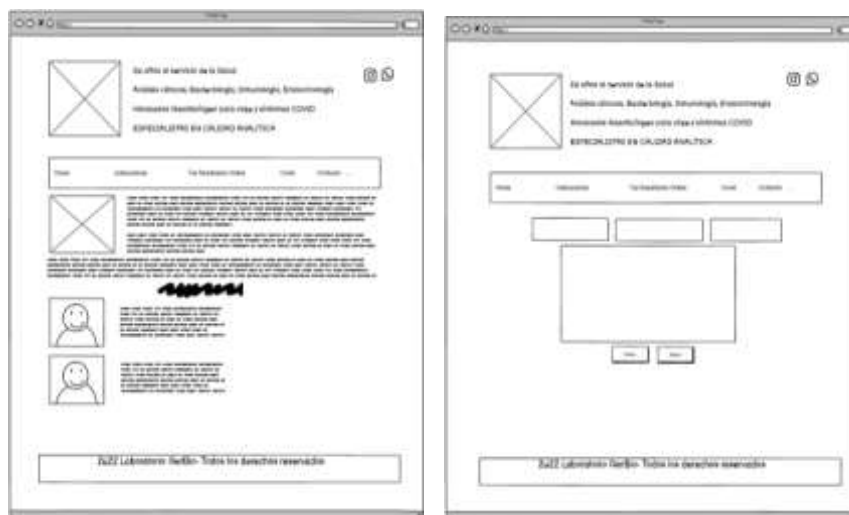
Un sitio al servicio de la Salud

Análisis clínicos, Bacteriología, Inmunología, Endocrinología

Hisopados Nasofaríngeo para virus y síntomas COVID

ESPECIALISTAS EN CALIDAD ANALITICA

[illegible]

2022 Laboratorio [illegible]- Todos los derechos reservados

Un sitio al servicio de la Salud

Análisis clínicos, Bacteriología, Inmunología, Endocrinología

Hisopados Nasofaríngeo para virus y síntomas COVID

ESPECIALISTAS EN CALIDAD ANALITICA

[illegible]

2022 Laboratorio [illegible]- Todos los derechos reservados